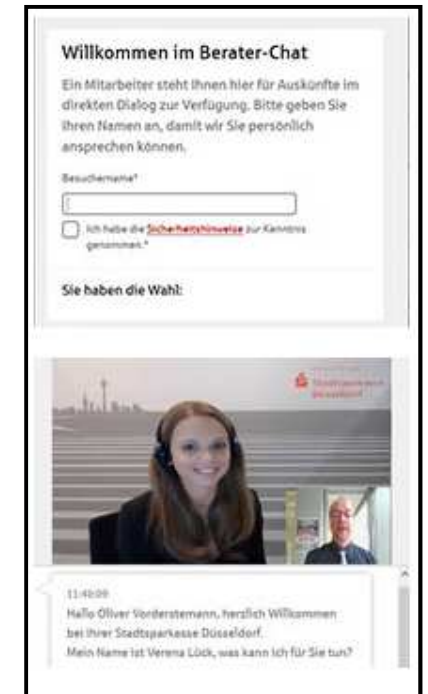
Willkommen im Berater-Chat

Ein Mitarbeiter steht Ihnen hier für Auskünfte im direkten Dialog zur Verfügung. Bitte geben Sie Ihren Namen an, damit wir Sie persönlich ansprechen können.

Besuchername*

Ich habe die Sicherheitshinweise zur Kenntnis genommen.*

Sie haben die Wahl:

Stadtsparkasse Düsseldorf

11:40:09
Hallo Oliver Vorderstemann, herzlich Willkommen bei Ihrer Stadtsparkasse Düsseldorf.
Mein Name ist Verena Lück, was kann ich für Sie tun?